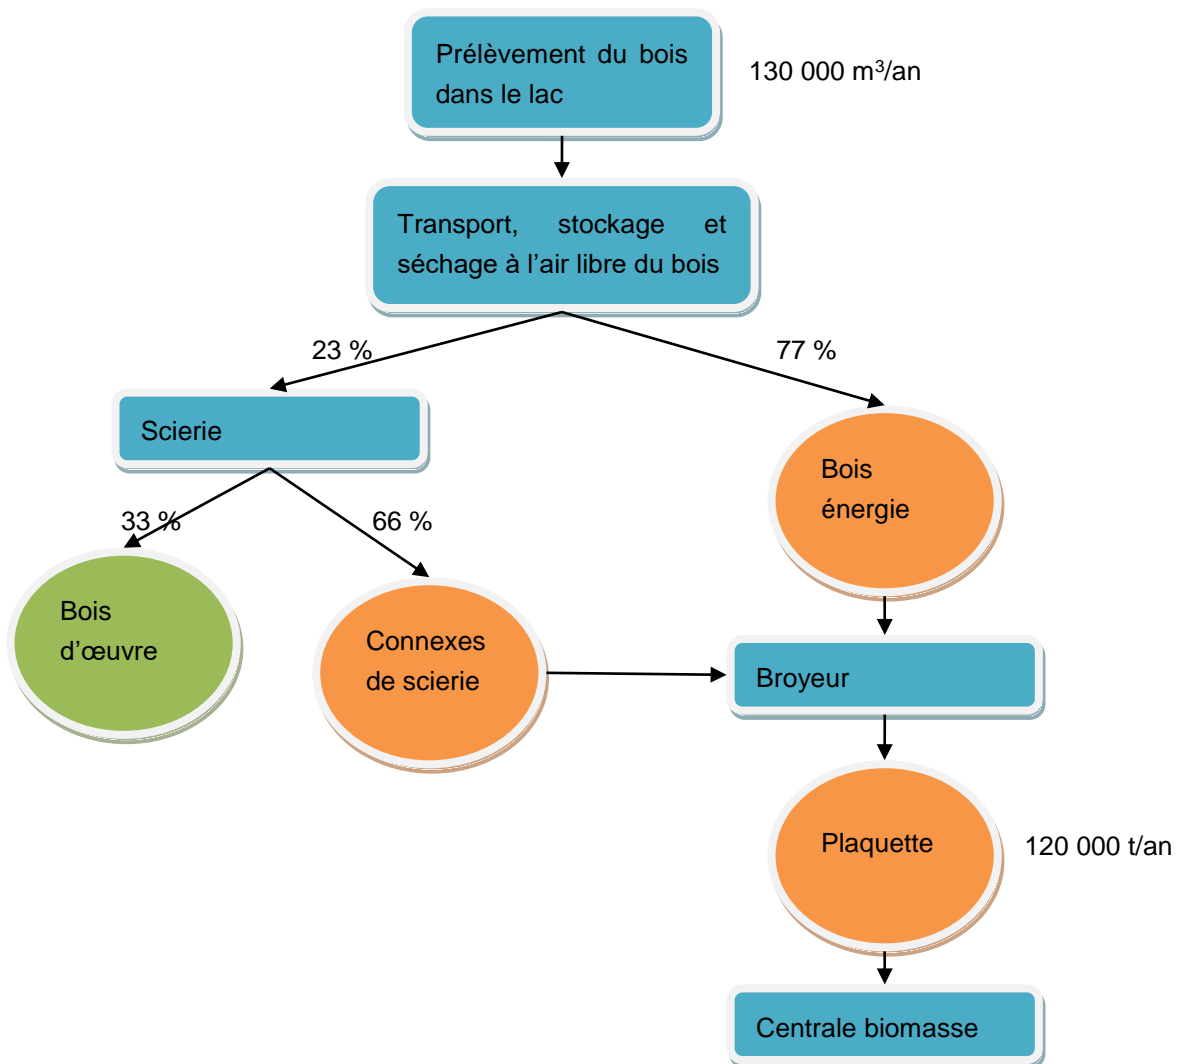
Prélèvement du bois dans le lac

130 000 $m^3$/an

Transport, stockage et séchage à l'air libre du bois

23 %

77 %

Scierie

Bois énergie

33 %

66 %

Bois d'œuvre

Connexes de scierie

Broyeur

Plaquette

120 000 t/an

Centrale biomasse